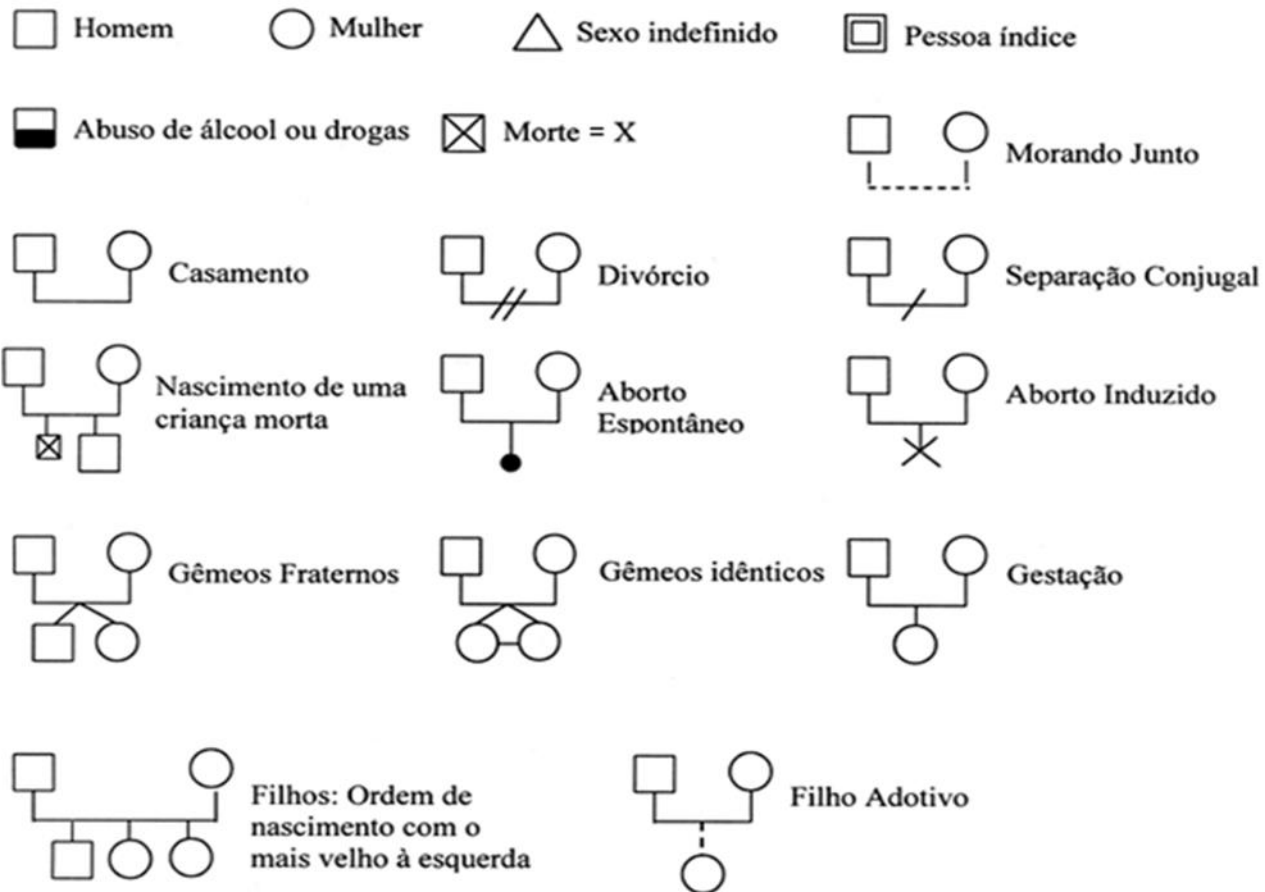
Homem

Mulher

Sexo indefinido

Pessoa índice

Abuso de álcool ou drogas

Morte = X

Morando Junto

Casamento

Divórcio

Separação Conjugal

Nascimento de uma criança morta

Aborto Espontâneo

Aborto Induzido

Gêmeos Fraternos

Gêmeos idênticos

Gestação

Filhos: Ordem de nascimento com o mais velho à esquerda

Filho Adotivo